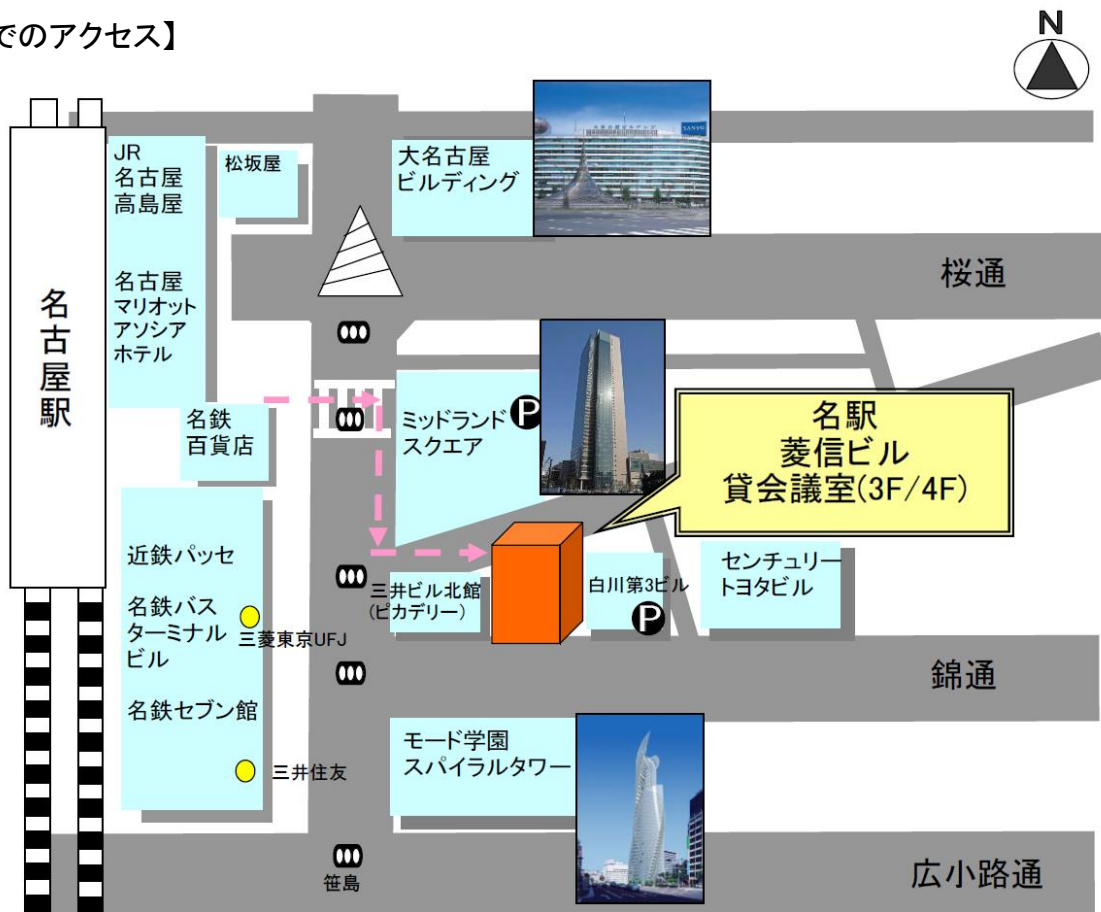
でのアクセス】

N

名古屋駅

JR
名古屋
高島屋

松坂屋

大名古屋
ビルディング

桜通

名古屋
マリオット
アソシア
ホテル

名鉄
百貨店

ミッドランド
スクエア

P

名駅
菱信ビル
貸会議室(3F/4F)

近鉄パッセ

名鉄バス
ターミナル
ビル

三菱東京UFJ

名鉄セブン館

三井住友

三井ビル北館
(ピカデリー)

白川第3ビル

P

センチュリー
トヨタビル

錦通

モード学園
スパイラルタワー

笹島

広小路通